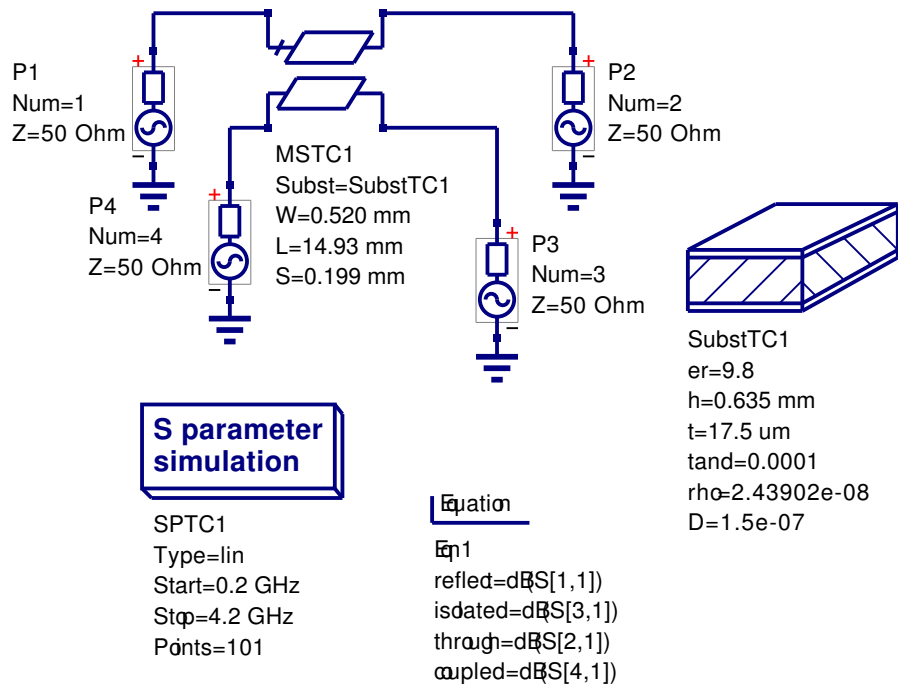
P1
Num=1
Z=50 Ohm

P2
Num=2
Z=50 Ohm

MSTC1
Subst=SubstTC1
W=0.520 mm
L=14.93 mm
S=0.199 mm

P4
Num=4
Z=50 Ohm

P3
Num=3
Z=50 Ohm

SubstTC1
er=9.8
h=0.635 mm
t=17.5 um
tand=0.0001
rho=2.43902e-08
D=1.5e-07

S parameter simulation

SPTC1
Type=lin
Start=0.2 GHz
Stop=4.2 GHz
Points=101

Equation
Eqn1
reflect=dB(S[1,1])
isolated=dB(S[3,1])
through=dB(S[2,1])
coupled=dB(S[4,1])